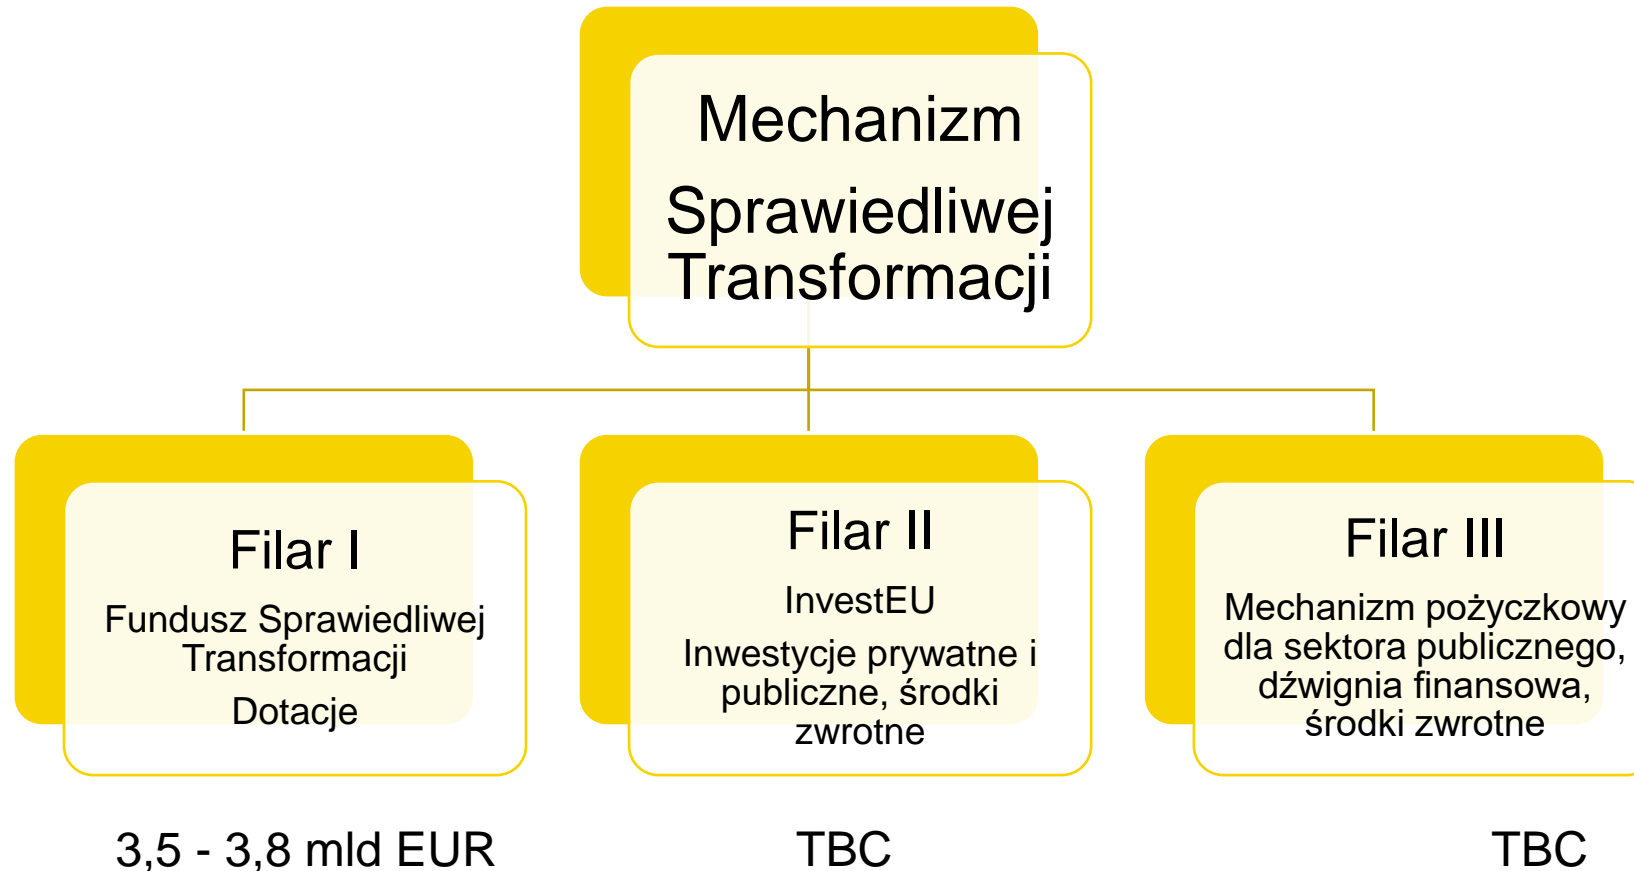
Mechanizm Sprawiedliwej Transformacji

Filar I

Fundusz Sprawiedliwej Transformacji

Dotacje

Filar II

InvestEU

Inwestycje prywatne i publiczne, środki zwrotne

Filar III

Mechanizm pożyczkowy dla sektora publicznego, dźwignia finansowa, środki zwrotne

3,5 - 3,8 mld EUR

TBC

TBC